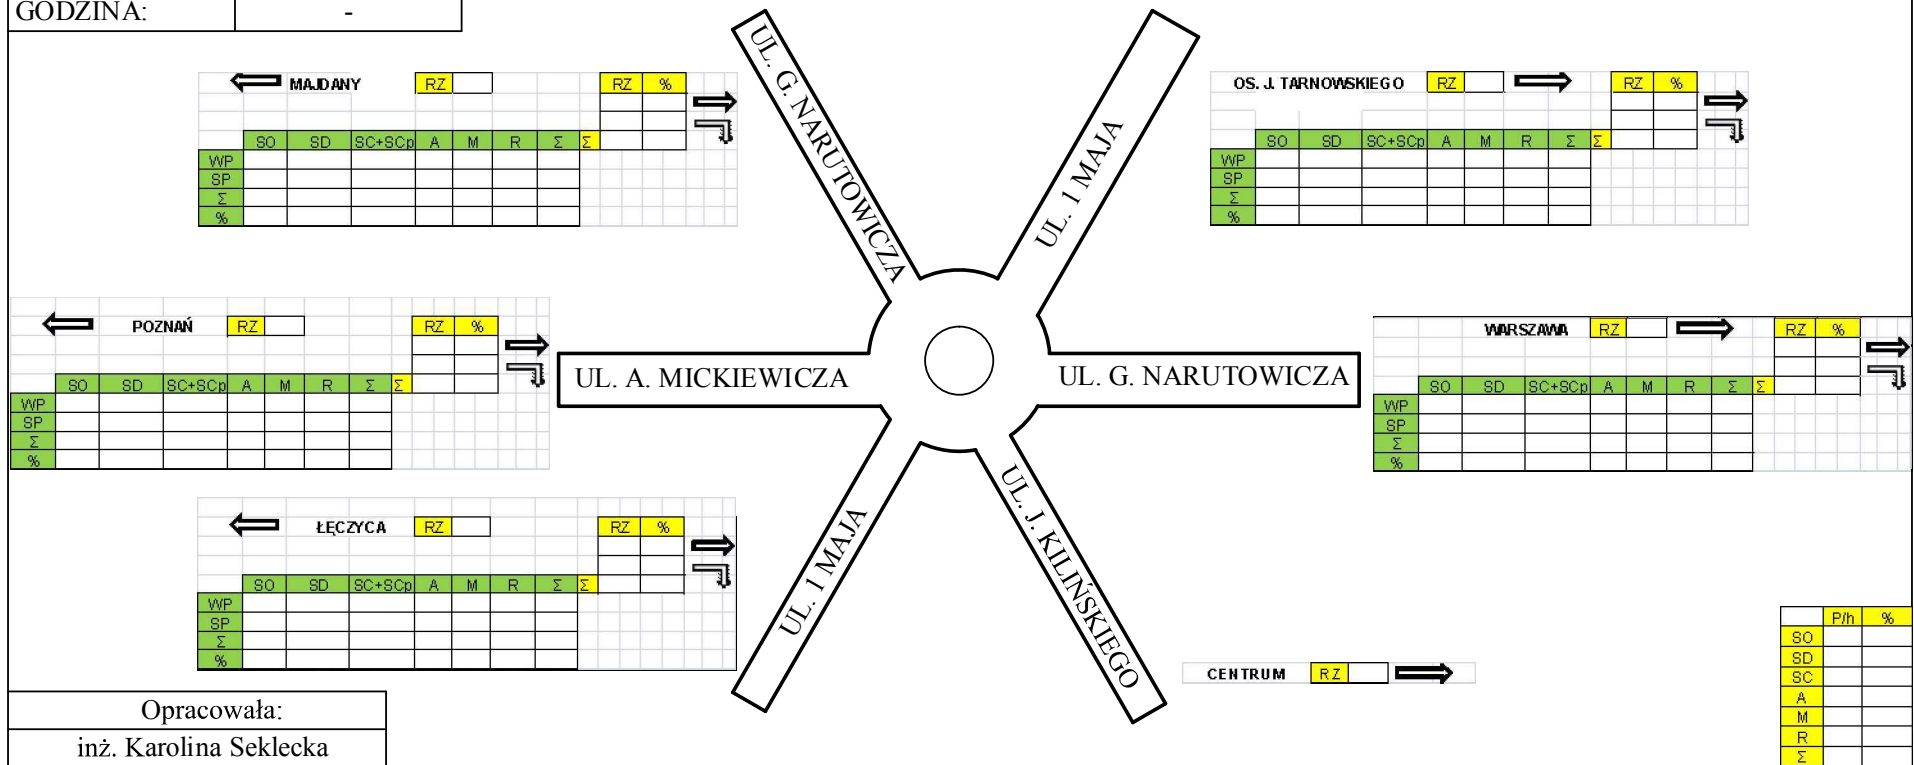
GODZINA: -

MAJDANY RZ

| RZ | % |
|---|---|

| | SO | SD | SC+SCp | A | M | R | Σ | Σ |
|---|---|---|---|---|---|---|---|---|
| WP | | | | | | | | |
| SP | | | | | | | | |
| Σ | | | | | | | | |
| % | | | | | | | | |

UL. G. NARUTOWICZA

UL. 1 MAJA

OS. J. TARNOWSKIEGO RZ

| RZ | % |
|---|---|

| | SO | SD | SC+SCp | A | M | R | Σ | Σ |
|---|---|---|---|---|---|---|---|---|
| WP | | | | | | | | |
| SP | | | | | | | | |
| Σ | | | | | | | | |
| % | | | | | | | | |

POZNAŃ RZ

| RZ | % |
|---|---|

| | SO | SD | SC+SCp | A | M | R | Σ | Σ |
|---|---|---|---|---|---|---|---|---|
| WP | | | | | | | | |
| SP | | | | | | | | |
| Σ | | | | | | | | |
| % | | | | | | | | |

UL. A. MICKIEWICZA

UL. G. NARUTOWICZA

WARSZAWA RZ

| RZ | % |
|---|---|

| | SO | SD | SC+SCp | A | M | R | Σ | Σ |
|---|---|---|---|---|---|---|---|---|
| WP | | | | | | | | |
| SP | | | | | | | | |
| Σ | | | | | | | | |
| % | | | | | | | | |

ŁĘCZYCA RZ

| RZ | % |
|---|---|

| | SO | SD | SC+SCp | A | M | R | Σ | Σ |
|---|---|---|---|---|---|---|---|---|
| WP | | | | | | | | |
| SP | | | | | | | | |
| Σ | | | | | | | | |
| % | | | | | | | | |

UL. 1 MAJA

UL. J. KILIŃSKIEGO

CENTRUM RZ

| | P/h | % |
|---|---|---|
| SO | | |
| SD | | |
| SC | | |
| A | | |
| M | | |
| R | | |
| Σ | | |

Opracowała:
inż. Karolina Seklecka